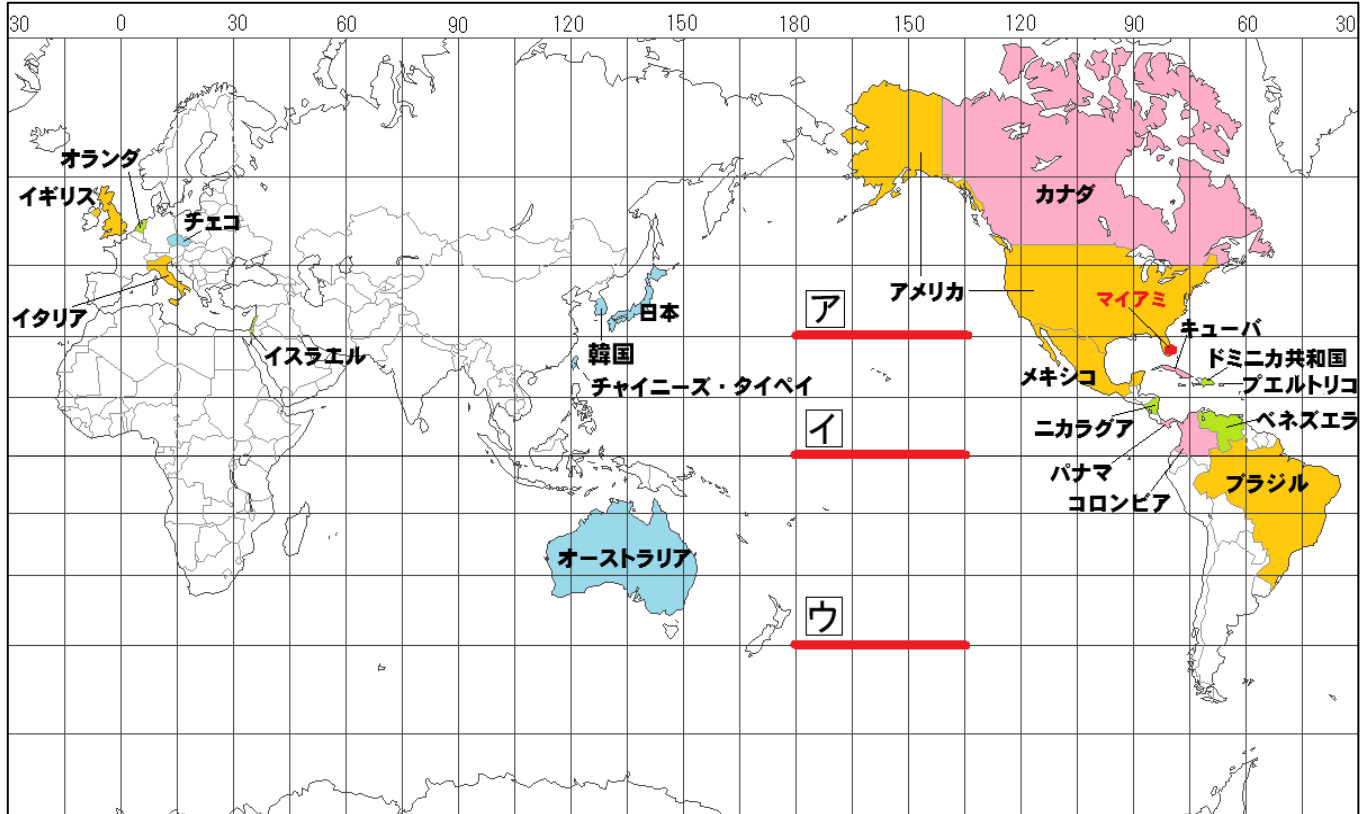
30 0 30 60 90 120 150 180 150 120 90 60 30

オランダ
イギリス
チェコ
イタリア
イスラエル
韓国
日本
チャイニーズ・タイペイ
オーストラリア
ア
イ
ウ
アメリカ
カナダ
マイアミ
キューバ
ドミニカ共和国
プエルトリコ
メキシコ
ニカラグア
ベネズエラ
パナマ
コロンビア
ブラジル